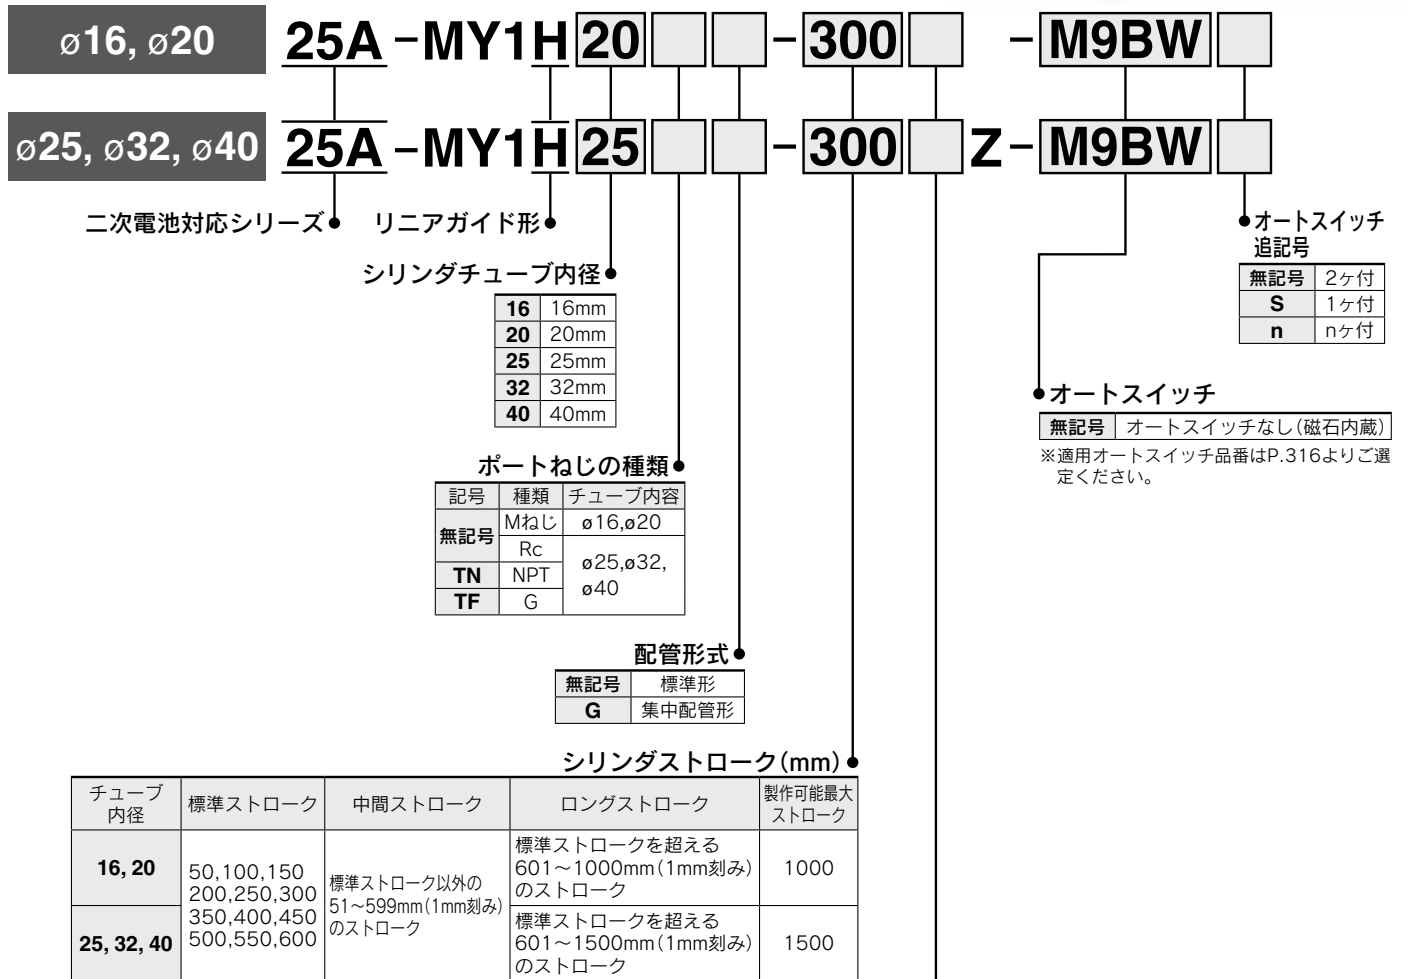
ø16, ø20 25A－MY1H 20 － 300 －M9BW

ø25, ø32, ø40 25A－MY1H 25 － 300 Z－M9BW

二次電池対応シリーズ

リニアガイド形

シリンダチューブ内径

| 16 | 16mm |
|---|---|
| 20 | 20mm |
| 25 | 25mm |
| 32 | 32mm |
| 40 | 40mm |

ポートねじの種類

| 記号 | 種類 | チューブ内容 |
|---|---|---|
| 無記号 | Mねじ | ø16,ø20 |
| 無記号 | Rc | ø25,ø32, ø40 |
| TN | NPT | ø25,ø32, ø40 |
| TF | G | ø25,ø32, ø40 |

配管形式

| 無記号 | 標準形 |
|---|---|
| G | 集中配管形 |

シリンダストローク(mm)

| チューブ内径 | 標準ストローク | 中間ストローク | ロングストローク | 製作可能最大ストローク |
|---|---|---|---|---|
| 16, 20 | 50,100,150 200,250,300 350,400,450 500,550,600 | 標準ストローク以外の 51～599mm(1mm刻み) のストローク | 標準ストロークを超える 601～1000mm(1mm刻み) のストローク | 1000 |
| 25, 32, 40 | | | 標準ストロークを超える 601～1500mm(1mm刻み) のストローク | 1500 |

オートスイッチ追記号

| 無記号 | 2ヶ付 |
|---|---|
| S | 1ヶ付 |
| n | nヶ付 |

オートスイッチ

| 無記号 | オートスイッチなし(磁石内蔵) |
|---|---|

※適用オートスイッチ品番はP.316よりご選定ください。